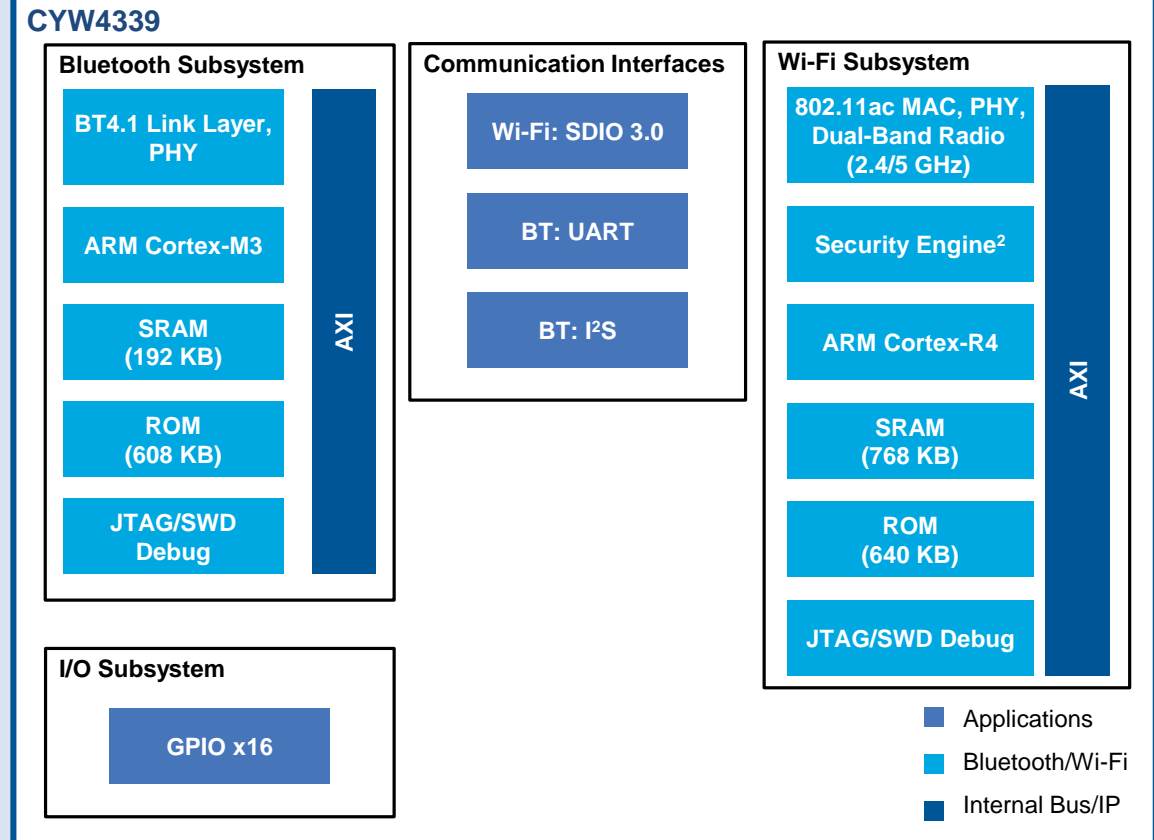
CYW4339

Bluetooth Subsystem

BT4.1 Link Layer, PHY

ARM Cortex-M3

SRAM (192 KB)

ROM (608 KB)

JTAG/SWD Debug

AXI

Communication Interfaces

Wi-Fi: SDIO 3.0

BT: UART

BT: I$^2$S

Wi-Fi Subsystem

802.11ac MAC, PHY, Dual-Band Radio (2.4/5 GHz)

Security Engine$^2$

ARM Cortex-R4

SRAM (768 KB)

ROM (640 KB)

JTAG/SWD Debug

AXI

I/O Subsystem

GPIO x16

Applications

Bluetooth/Wi-Fi

Internal Bus/IP